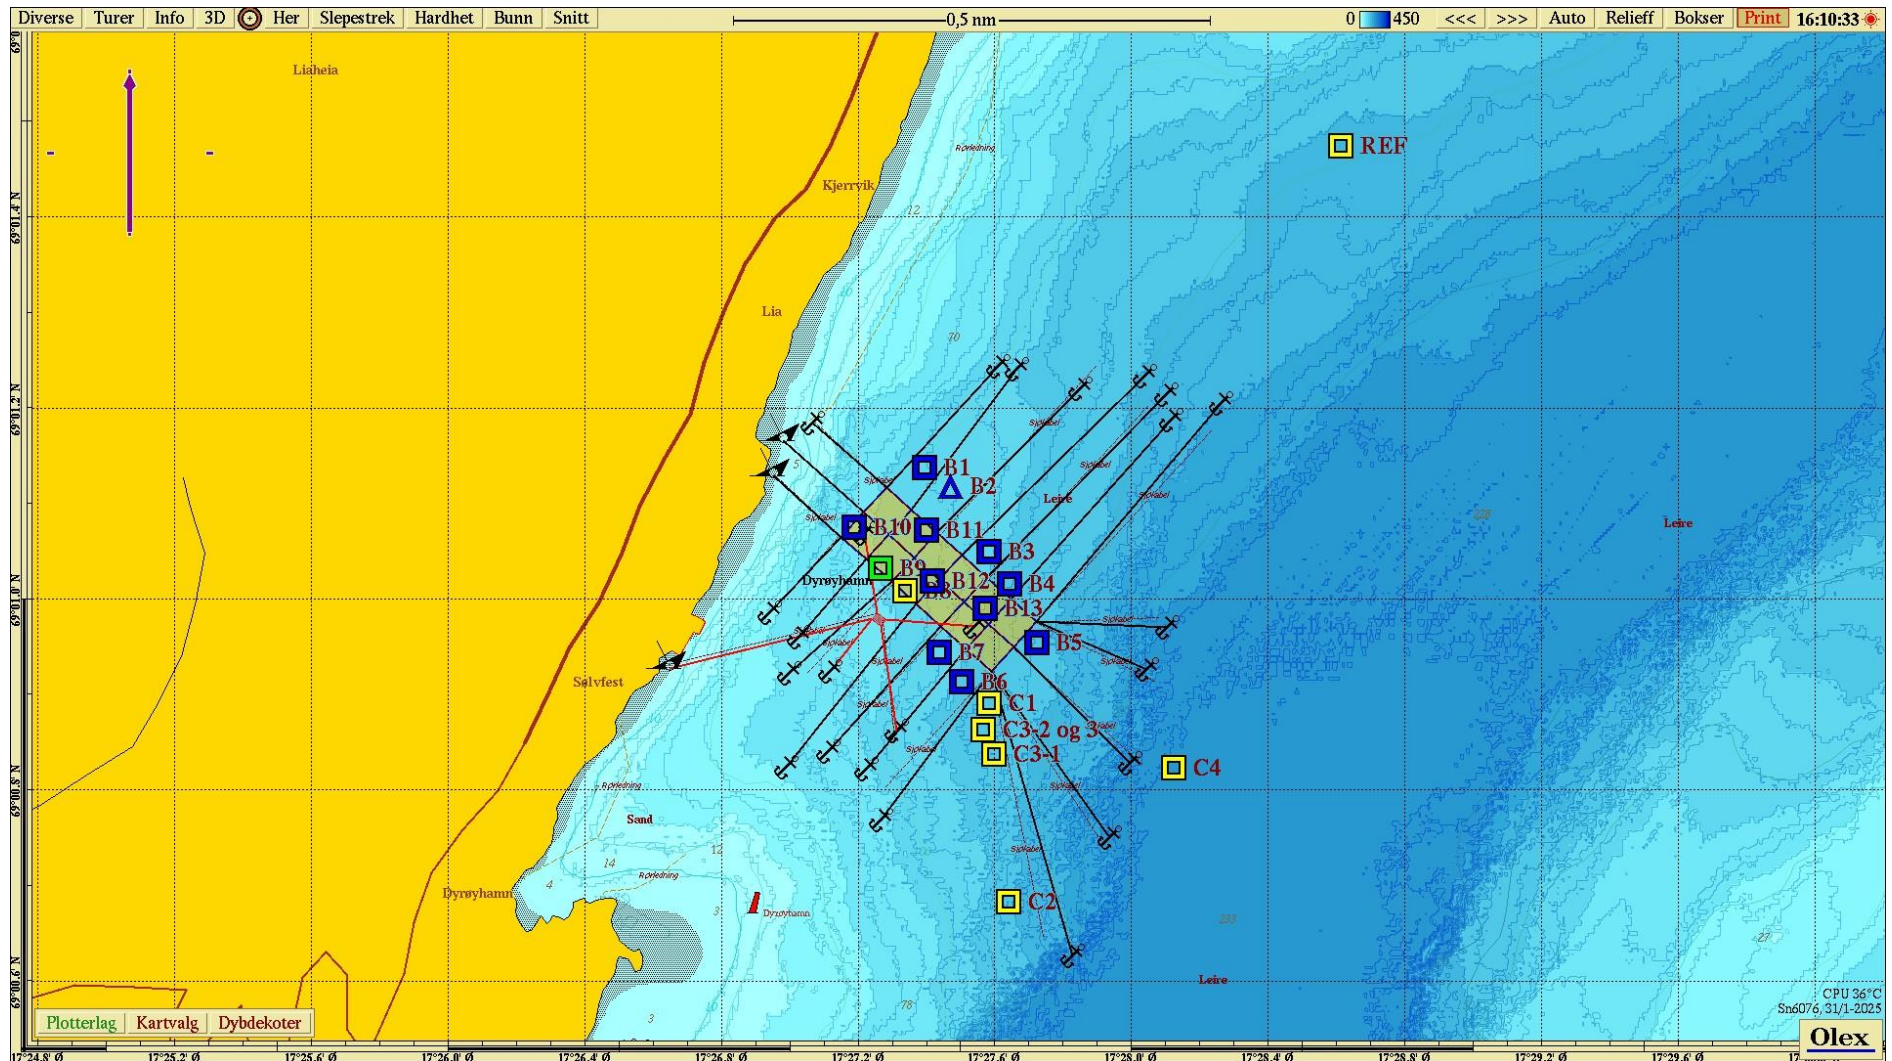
Diverse Turer Info 3D Her Slepestrek Hardhet Bunn Snitt
0,5 nm
0 450 <<< >>> Auto Relieff Bokser Print 16:10:33

Liaheia
Rørledning
Kjerryik
REF
12
69°01.4' N
Lia
70
69°01.2' N
B1
B2
Sjøkabel
Sjøkabel
Leire
Sjøkabel
Sjøkabel
B10
B11
Leire
228
B3
B9
Dyrøyhamn
B8
B12
B4
69°01.0' N
B13
Sjøkabel
B5
B7
Sjøkabel
Sjøkabel
Sølvfest
B6
C1
C3-2 og 3
C3-1
C4
Rørledning
Sjøkabel
69°00.8' N
Sand
12
Sjøkabel
14
Rørledning
4
Dyrøyhamn
3
Dyrøyhamn
C2
233
27
69°00.6' N
Leire
78
3
CPU 36°C
Sn6076, 31/1-2025
Plotterlag Kartvalg Dybdekoter
Olex
17°24.8' Ø 17°25.2' Ø 17°25.6' Ø 17°26.0' Ø 17°26.4' Ø 17°26.8' Ø 17°27.2' Ø 17°27.6' Ø 17°28.0' Ø 17°28.4' Ø 17°28.8' Ø 17°29.2' Ø 17°29.6' Ø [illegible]